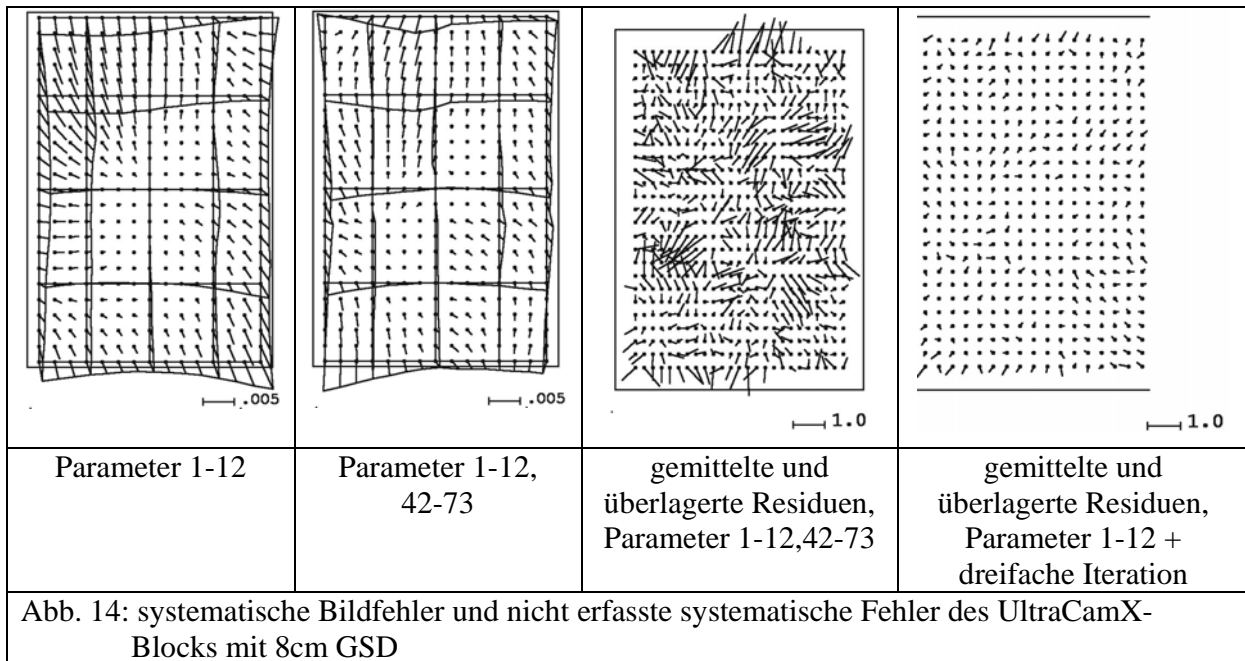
| .005 | .005 | 1.0 | 1.0 |
|---|---|---|---|
| Parameter 1-12 | Parameter 1-12, 42-73 | gemittelte und überlagerte Residuen, Parameter 1-12,42-73 | gemittelte und überlagerte Residuen, Parameter 1-12 + dreifache Iteration |

Abb. 14: systematische Bildfehler und nicht erfasste systematische Fehler des UltraCamX-Blocks mit 8cm GSD